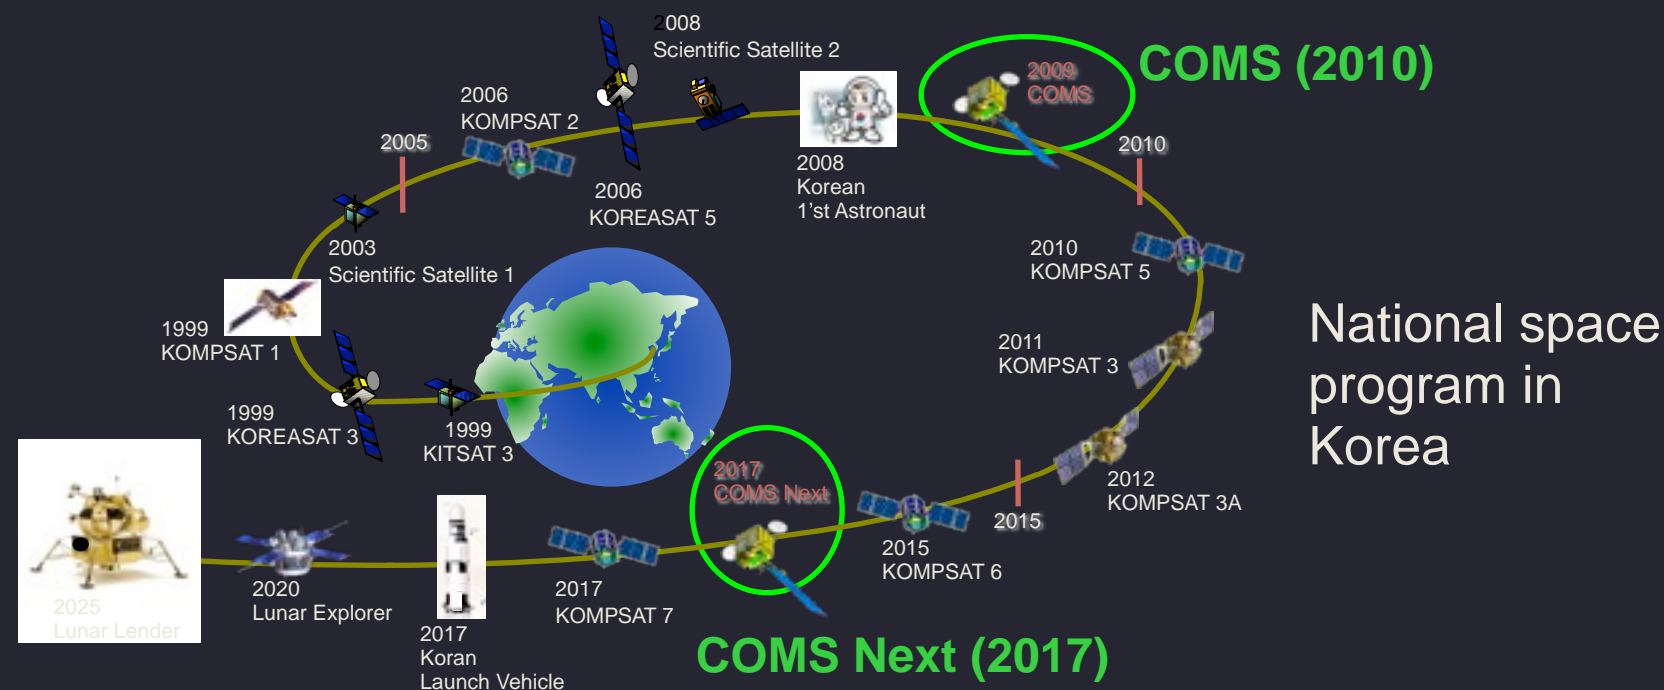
2008
Scientific Satellite 2

2009
COMS

COMS (2010)

2006
KOMPSAT 2

2005

2006
KOREASAT 5

2008
Korean
1'st Astronaut

2010

2003
Scientific Satellite 1

2010
KOMPSAT 5

1999
KOMPSAT 1

2011
KOMPSAT 3

National space program in Korea

1999
KOREASAT 3

1999
KITSAT 3

2017
COMS Next

2015

2012
KOMPSAT 3A

2015
KOMPSAT 6

2025
Lunar Lender

2020
Lunar Explorer

2017
KOMPSAT 7

2017
Koran
Launch Vehicle

COMS Next (2017)